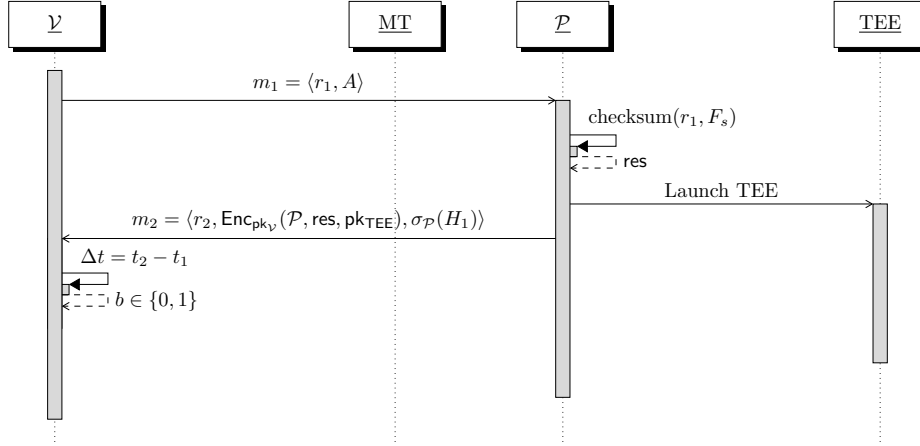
$\underline{\mathcal{V}}$

$\underline{\text{MT}}$

$\underline{\mathcal{P}}$

$\underline{\text{TEE}}$

$m_1 = \langle r_1, A \rangle$

$\text{checksum}(r_1, F_s)$

res

Launch TEE

$m_2 = \langle r_2, \mathsf{Enc}_{\mathsf{pk}_{\mathcal{V}}}(\mathcal{P}, \mathsf{res}, \mathsf{pk}_{\mathsf{TEE}}), \sigma_{\mathcal{P}}(H_1) \rangle$

$\Delta t = t_2 - t_1$

$b \in \{0, 1\}$